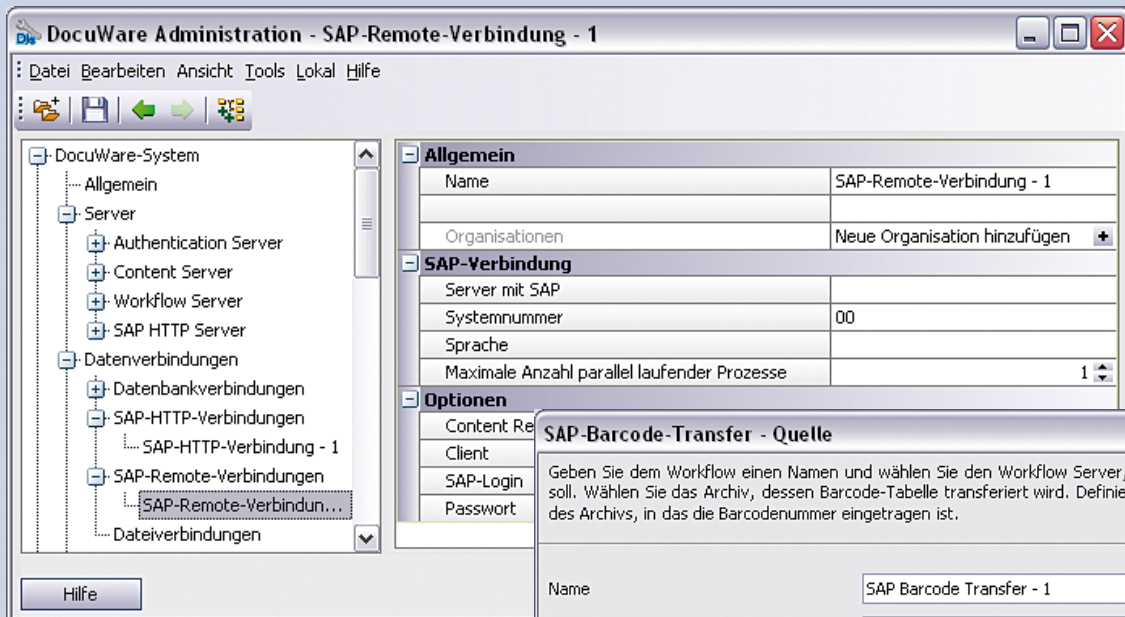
DocuWare Administration - SAP-Remote-Verbindung - 1

Datei Bearbeiten Ansicht Tools Lokal Hilfe

DocuWare-System
Allgemein
Server
Authentication Server
Content Server
Workflow Server
SAP HTTP Server
Datenverbindungen
Datenbankverbindungen
SAP-HTTP-Verbindungen
SAP-HTTP-Verbindung - 1
SAP-Remote-Verbindungen
SAP-Remote-Verbindun...
Dateiverbindungen

Hilfe

Allgemein

| | |
|---|---|
| Name | SAP-Remote-Verbindung - 1 |
| | |
| Organisationen | Neue Organisation hinzufügen |

SAP-Verbindung

| | |
|---|---|
| Server mit SAP | |
| Systemnummer | 00 |
| Sprache | |
| Maximale Anzahl parallel laufender Prozesse | 1 |

Optionen

Content Re
Client
SAP-Login
Passwort

SAP-Barcode-Transfer - Quelle

Geben Sie dem Workflow einen Namen und wählen Sie den Workflow Server, soll. Wählen Sie das Archiv, dessen Barcode-Tabelle transferiert wird. Definie des Archivs, in das die Barcodenummer eingetragen ist.

Name SAP Barcode Transfer - 1